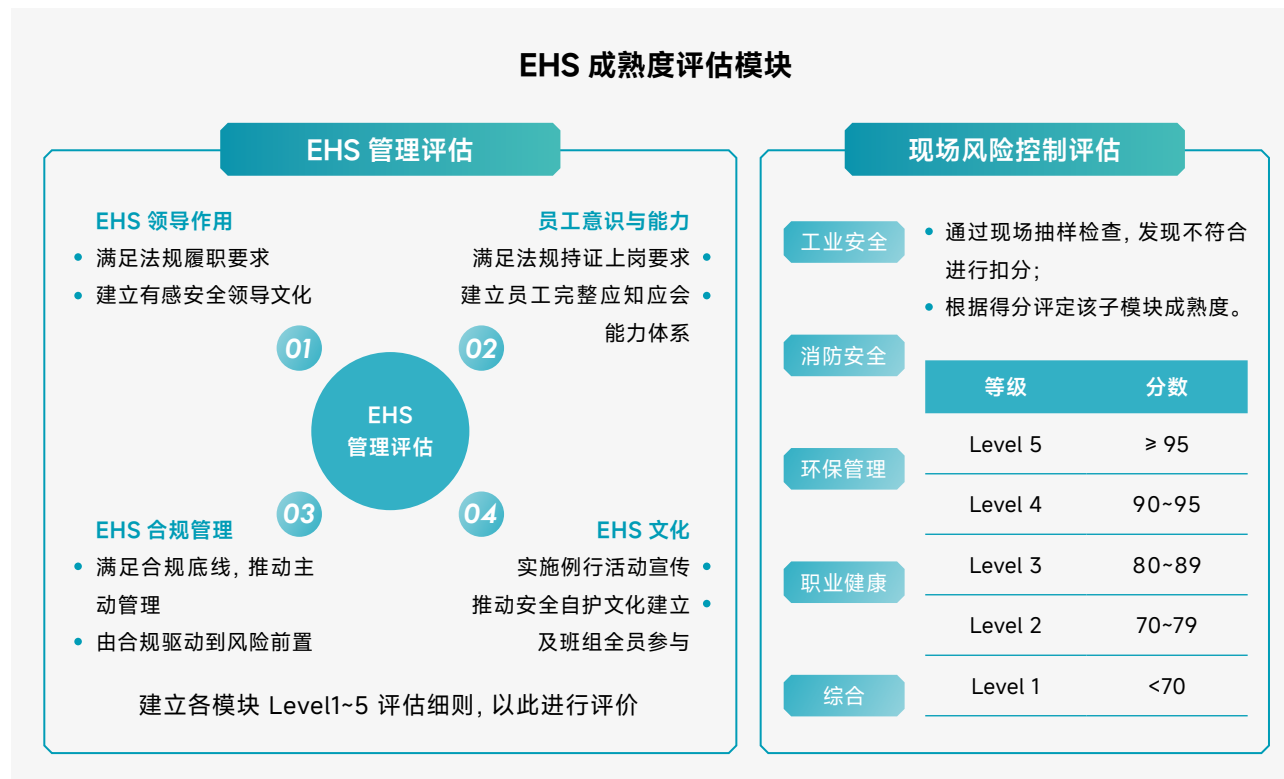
EHS 成熟度评估模块

EHS 管理评估

EHS 领导作用
• 满足法规履职要求
• 建立有感安全领导文化

员工意识与能力
满足法规持证上岗要求 •
建立员工完整应知应会 • 能力体系

01

02

EHS 管理评估

03

04

EHS 合规管理
• 满足合规底线，推动主动管理
• 由合规驱动到风险前置

EHS 文化
实施例行活动宣传 •
推动安全自护文化建立 • 及班组全员参与

建立各模块 Level1~5 评估细则，以此进行评价

现场风险控制评估

工业安全

消防安全

环保管理

职业健康

综合

• 通过现场抽样检查，发现不符合进行扣分；
• 根据得分评定该子模块成熟度。

| 等级 | 分数 |
|---|---|
| Level 5 | $\geqslant 95$ |
| Level 4 | 90~95 |
| Level 3 | 80~89 |
| Level 2 | 70~79 |
| Level 1 | <70 |